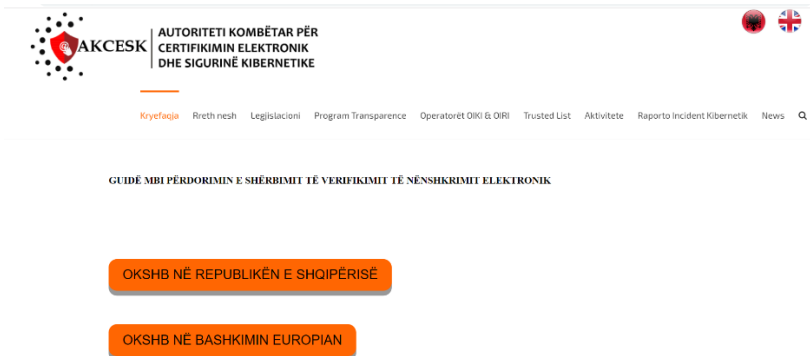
AKCESK

AUTORITETI KOMBËTAR PËR CERTIFIKIMIN ELEKTRONIK DHE SIGURINË KIBERNETIKE

Kryefaqja Rreth nesh Legjislacioni Program Transparence Operatorët OIKI & OIRI Trusted List Aktivitete Raporto Incident Kibernetik News

GUIDË MBI PËRDORIMIN E SHËRBIMIT TË VERIFIKIMIT TË NËNSHKRIMIT ELEKTRONIK

OKSHB NË REPUBLIKËN E SHQIPËRISË

OKSHB NË BASHKIMIN EUROPIAN